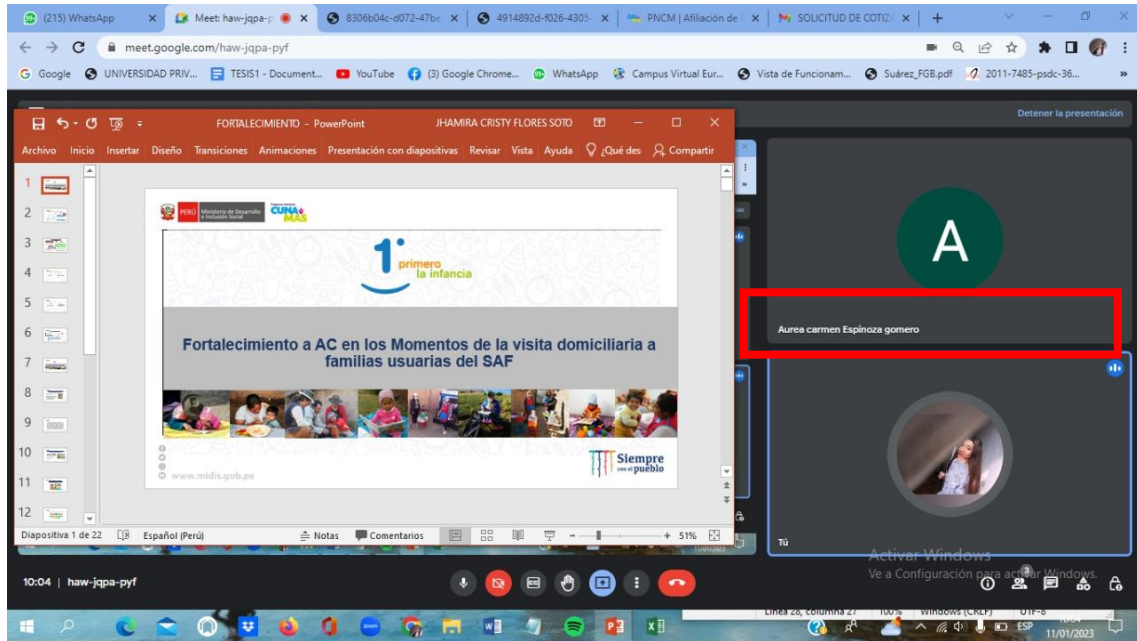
(215) WhatsApp | Meet: haw-jqpa-pyf | 8306b04c-d072-47be | 4914892d-f026-4305 | PNCM | Afiliación de | SOLICITUD DE COTIZ

meet.google.com/haw-jqpa-pyf

Google | UNIVERSIDAD PRIV... | TESIS1 - Document... | YouTube | (3) Google Chrome... | WhatsApp | Campus Virtual Eur... | Vista de Funcionam... | Suárez_FGB.pdf | 2011-7485-psdc-36...

Detener la presentación

FORTALECIMIENTO - PowerPoint    JHAMIRA CRISTY FLORES SOTO

Archivo  Inicio  Insertar  Diseño  Transiciones  Animaciones  Presentación con diapositivas  Revisar  Vista  Ayuda  ¿Qué des  Compartir

1 2 3 4 5 6 7 8 9 10 11 12

PERÚ Ministerio de Desarrollo e Inclusión Social  CUNA MÁS

1 primero la infancia

Fortalecimiento a AC en los Momentos de la visita domiciliaria a familias usuarias del SAF

www.midis.gob.pe

Siempre con el pueblo

Diapositiva 1 de 22  Español (Perú)  Notas  Comentarios  51%

A

Aurea carmen Espinoza gomero

Tú

Activar Windows
Ve a Configuración para activar Windows.

10:04 | haw-jqpa-pyf

Línea 28, columna 27  100%  Windows (CRLF)  UTF-8

ESP  10:04  11/01/2023